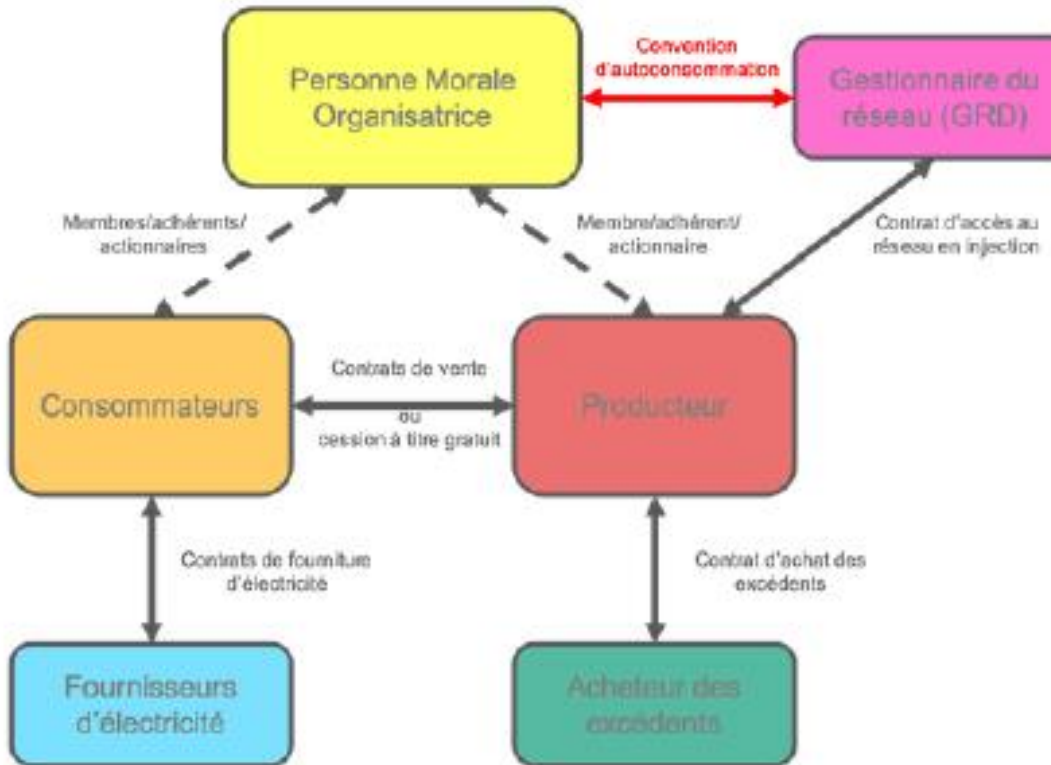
Personne Morale Organisatrice

Convention d'autoconsommation

Gestionnaire du réseau (GRD)

Membres/adhérents/ actionnaires

Membre/adhérent/ actionnaire

Contrat d'accès au réseau en injection

Consommateurs

Contrats de vente ou cession à titre gratuit

Producteur

Contrats de fourniture d'électricité

Contrat d'achat des excédents

Fournisseurs d'électricité

Acheteur des excédents